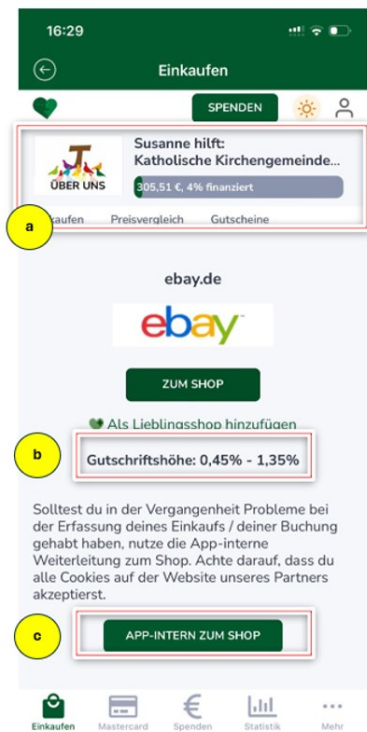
16:29

Einkaufen

SPENDEN

ÜBER UNS

Susanne hilft: Katholische Kirchengemeinde...

305,51 €, 4% finanziert

a

kaufen Preisvergleich Gutscheine

ebay.de

ebay

ZUM SHOP

Als Lieblingsshop hinzufügen

b

Gutschriftshöhe: 0,45% - 1,35%

Solltest du in der Vergangenheit Probleme bei der Erfassung deines Einkaufs / deiner Buchung gehabt haben, nutze die App-interne Weiterleitung zum Shop. Achte darauf, dass du alle Cookies auf der Website unseres Partners akzeptierst.

c

APP-INTERN ZUM SHOP

Einkaufen Mastercard Spenden Statistik Mehr